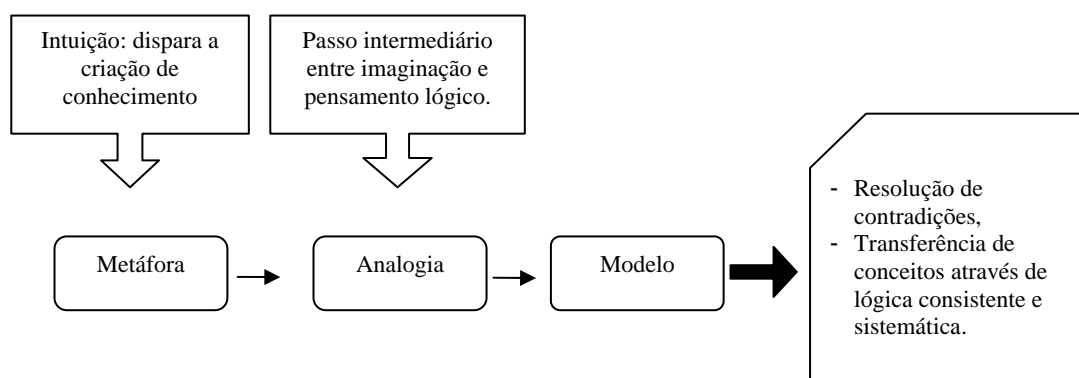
Intuição: dispara a criação de conhecimento

Passo intermediário entre imaginação e pensamento lógico.

Metáfora

Analogia

Modelo

- Resolução de contradições,
- Transferência de conceitos através de lógica consistente e sistemática.